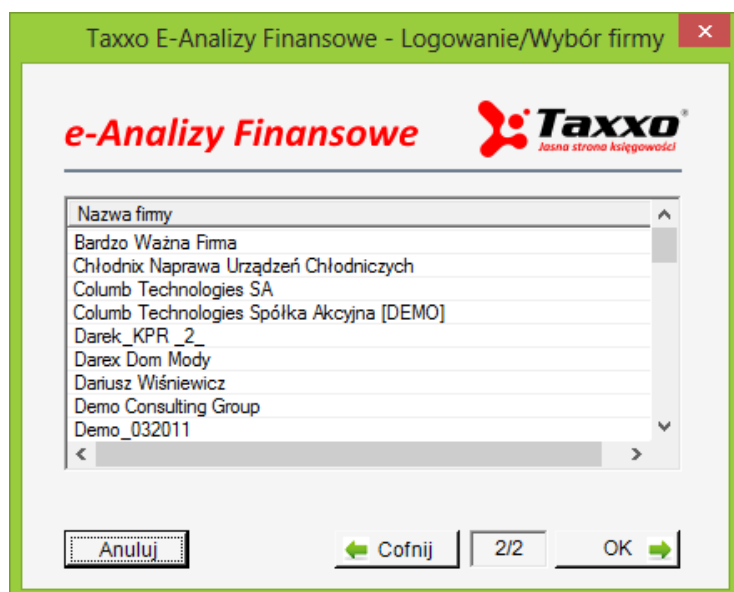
Taxxo E-Analizy Finansowe - Logowanie/Wybór firmy

e-Analizy Finansowe

Taxxo
Jasna strona księgowości

Nazwa firmy
Bardzo Ważna Firma
Chłodnix Naprawa Urządzeń Chłodniczych
Columb Technologies SA
Columb Technologies Spółka Akcyjna [DEMO]
Darek_KPR _2_
Darex Dom Mody
Dariusz Wiśniewicz
Demo Consulting Group
Demo_032011

Anuluj

Cofnij

2/2

OK